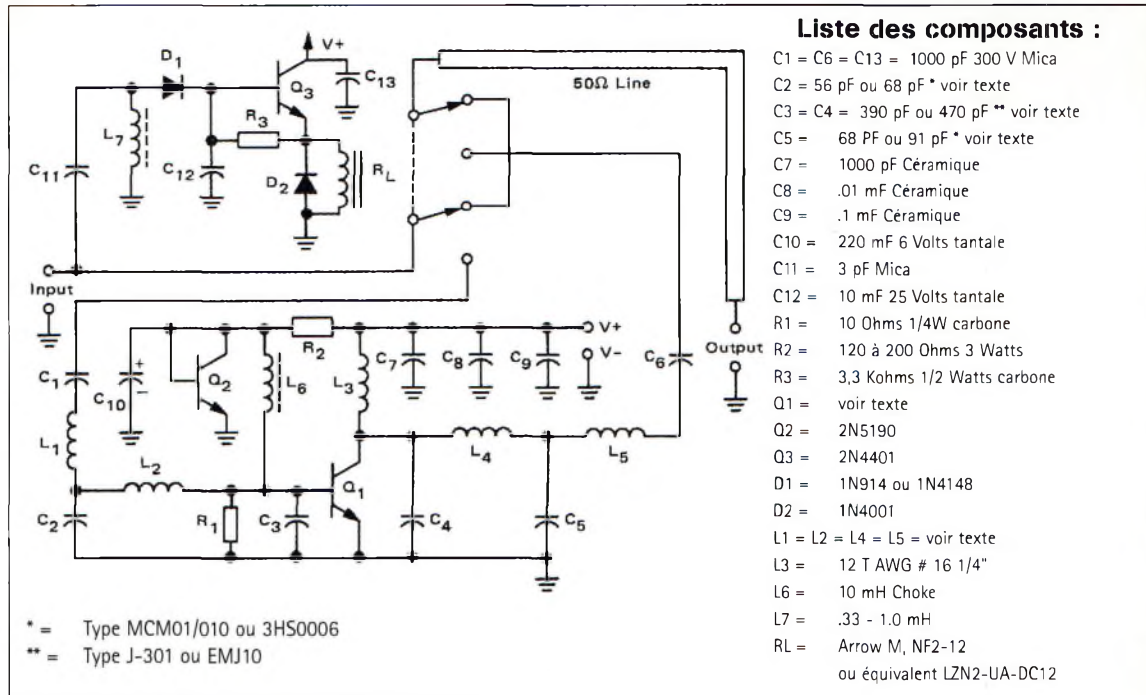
D$_1$
V+
Q$_3$
C$_{13}$
50Ω Line
L$_7$
R$_3$
C$_{11}$
C$_{12}$
D$_2$
R$_L$
Input
R$_2$
V+
V-
C$_1$
+
C$_{10}$
Q$_2$
L$_6$
L$_3$
C$_7$
C$_8$
C$_9$
C$_6$
Output
L$_1$
L$_4$
L$_5$
L$_2$
Q$_1$
C$_2$
R$_1$
C$_3$
C$_4$
C$_5$

* = Type MCM01/010 ou 3HS0006
** = Type J-301 ou EMJ10

Liste des composants :

C1 = C6 = C13 = 1000 pF 300 V Mica
C2 = 56 pF ou 68 pF * voir texte
C3 = C4 = 390 pF ou 470 pF ** voir texte
C5 = 68 PF ou 91 pF * voir texte
C7 = 1000 pF Céramique
C8 = .01 mF Céramique
C9 = .1 mF Céramique
C10 = 220 mF 6 Volts tantale
C11 = 3 pF Mica
C12 = 10 mF 25 Volts tantale
R1 = 10 Ohms 1/4W carbone
R2 = 120 à 200 Ohms 3 Watts
R3 = 3,3 Kohms 1/2 Watts carbone
Q1 = voir texte
Q2 = 2N5190
Q3 = 2N4401
D1 = 1N914 ou 1N4148
D2 = 1N4001
L1 = L2 = L4 = L5 = voir texte
L3 = 12 T AWG # 16 1/4"
L6 = 10 mH Choke
L7 = .33 - 1.0 mH
RL = Arrow M, NF2-12 ou équivalent LZN2-UA-DC12